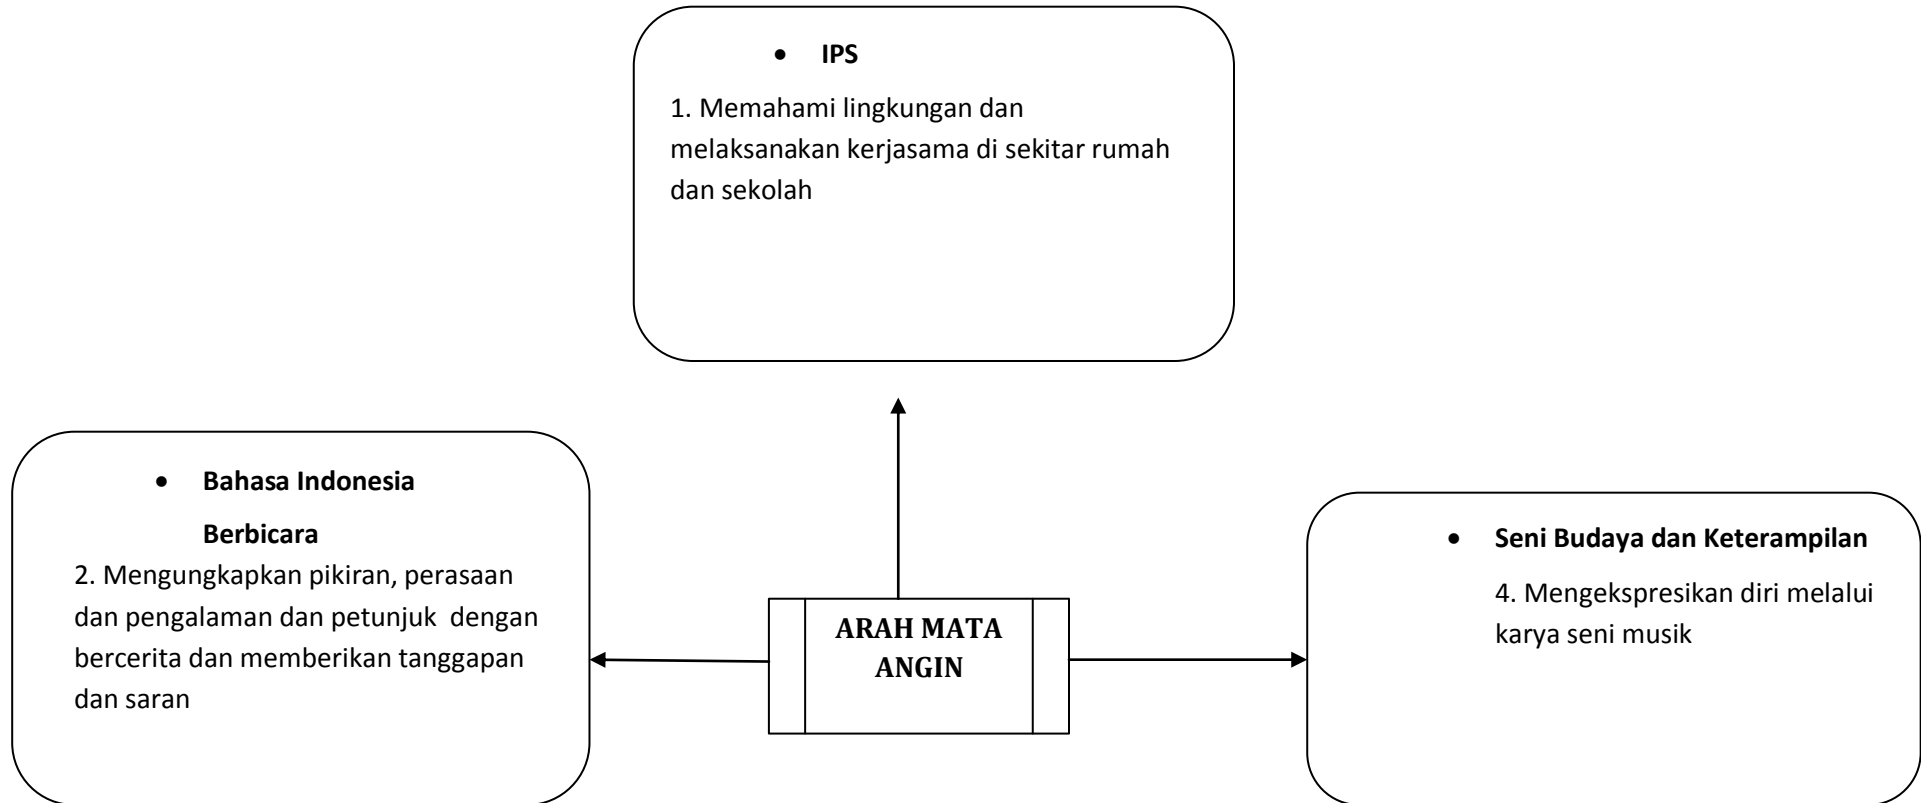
• **IPS**

1. Memahami lingkungan dan melaksanakan kerjasama di sekitar rumah dan sekolah

• **Bahasa Indonesia**

**Berbicara**

2. Mengungkapkan pikiran, perasaan dan pengalaman dan petunjuk dengan bercerita dan memberikan tanggapan dan saran

ARAH MATA ANGIN

• **Seni Budaya dan Keterampilan**

4. Mengekspresikan diri melalui karya seni musik